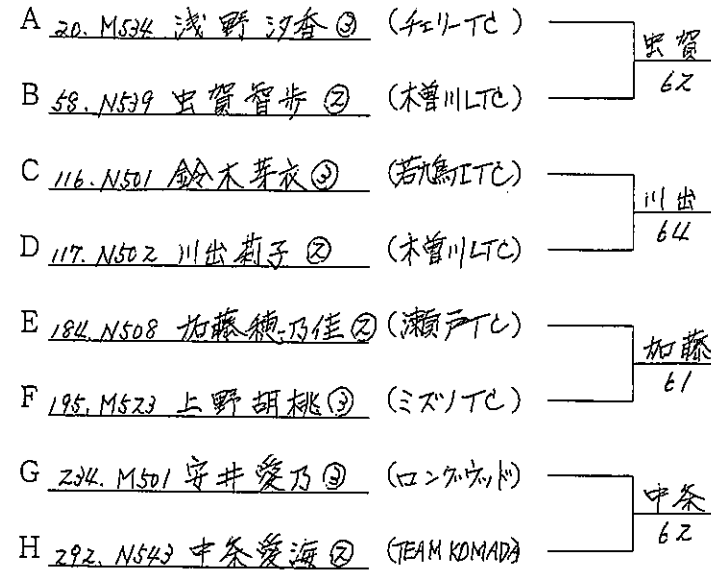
A 20. M534 浅野汐香 ③ (チェリーTC)
B 58. N539 虫賀智歩 ② (木曽川LTC)
C 116. N501 鈴木芽衣 ③ (若鳥LTC)
D 117. N502 川出莉子 ② (木曽川LTC)
E 184. N508 加藤穂乃佳 ② (瀬戸TC)
F 195. M523 上野胡桃 ③ (ミズノTC)
G 234. M501 安井愛乃 ③ (ロングウッド)
H 292. N543 中条愛海 ② (TEAM KOMADA)

虫賀
62

川出
64

加藤
61

中条
62